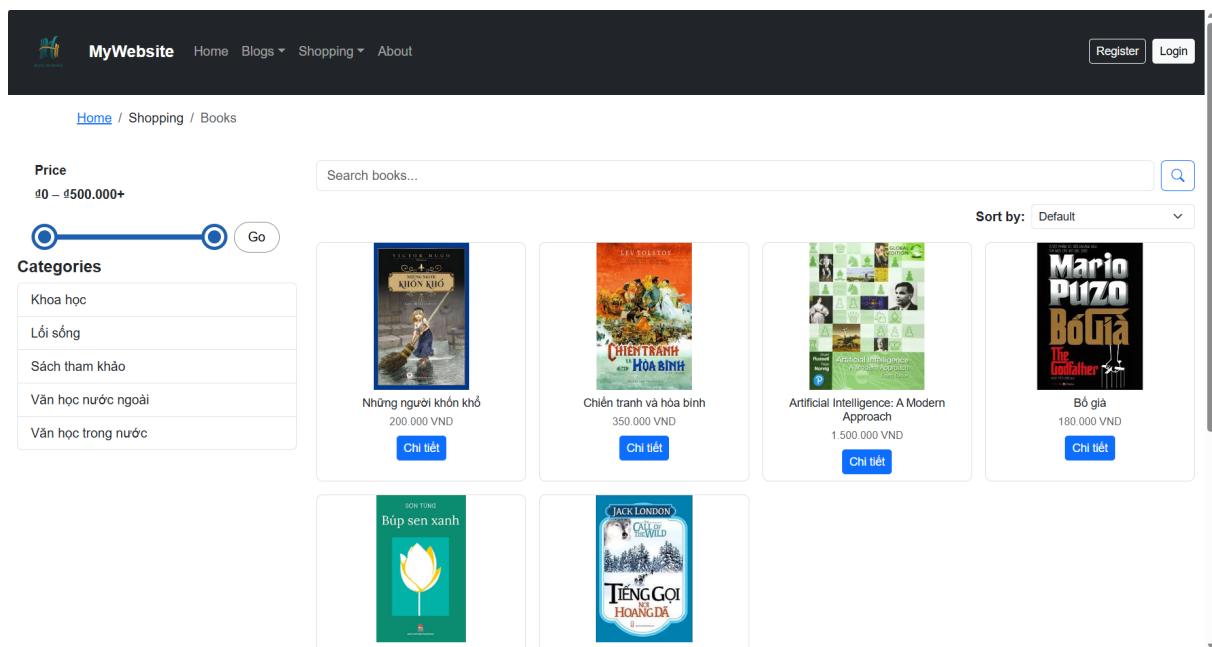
MyWebsite Home Blogs Shopping About

Register Login

Home / Shopping / Books

Price
₫0 – ₫500.000+

Go

Categories
Khoa học
Lối sống
Sách tham khảo
Văn học nước ngoài
Văn học trong nước

Search books...

Sort by: Default

VICTOR HUGO
NHỮNG NGƯỜI KHỐN KHỔ
Những người khốn khổ
200.000 VND
Chi tiết

LEV TOLSTOY
CHIẾN TRANH VÀ HÒA BÌNH
Chiến tranh và hòa bình
350.000 VND
Chi tiết

GLOBAL EDITION
Russell Norvig
Artificial Intelligence A Modern Approach
Artificial Intelligence: A Modern Approach
1.500.000 VND
Chi tiết

Mario Puzo
Bố Già
The Godfather
Bố già
180.000 VND
Chi tiết

SƠN TÙNG
Búp sen xanh

JACK LONDON
CALL OF THE WILD
TIẾNG GỌI NƠI HOANG DÃ